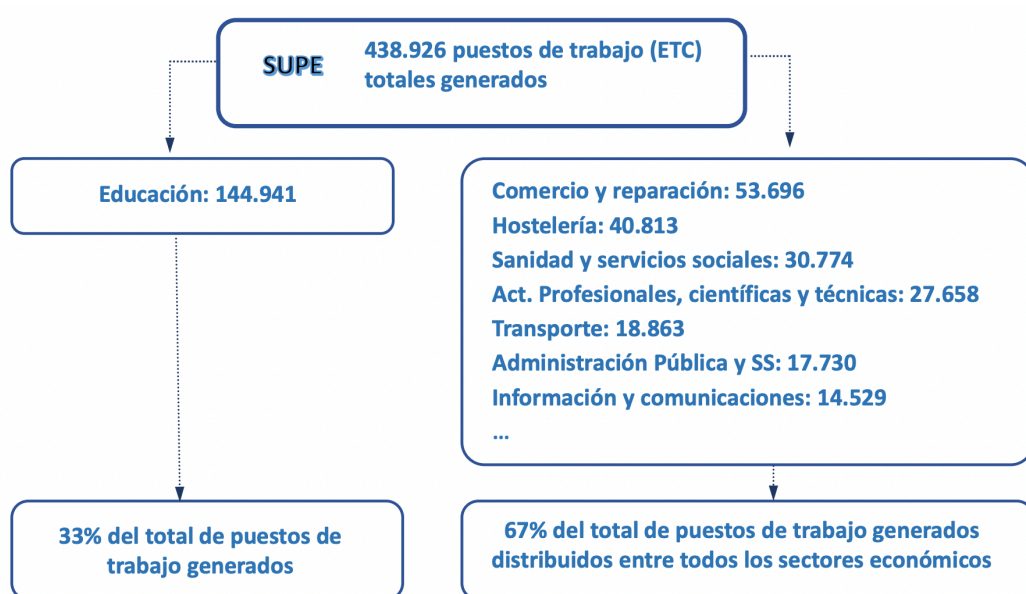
SUPE

438.926 puestos de trabajo (ETC) totales generados

Educación: 144.941

Comercio y reparación: 53.696
Hostelería: 40.813
Sanidad y servicios sociales: 30.774
Act. Profesionales, científicas y técnicas: 27.658
Transporte: 18.863
Administración Pública y SS: 17.730
Información y comunicaciones: 14.529
...

33% del total de puestos de trabajo generados

67% del total de puestos de trabajo generados distribuidos entre todos los sectores económicos